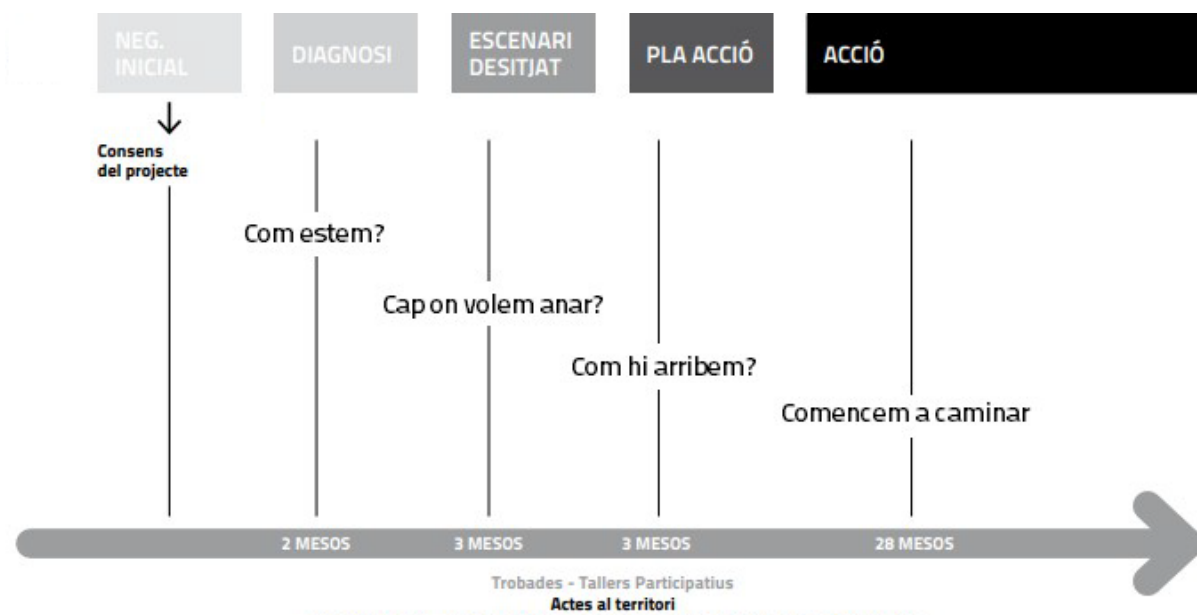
NEG. INICIAL

DIAGNOSI

ESCENARI DESITJAT

PLA ACCIÓ

ACCIÓ

Consens del projecte

Com estem?

Cap on volem anar?

Com hi arribem?

Comencem a caminar

2 MESOS

3 MESOS

3 MESOS

28 MESOS

Trobades - Tallers Participatius

Actes al territori